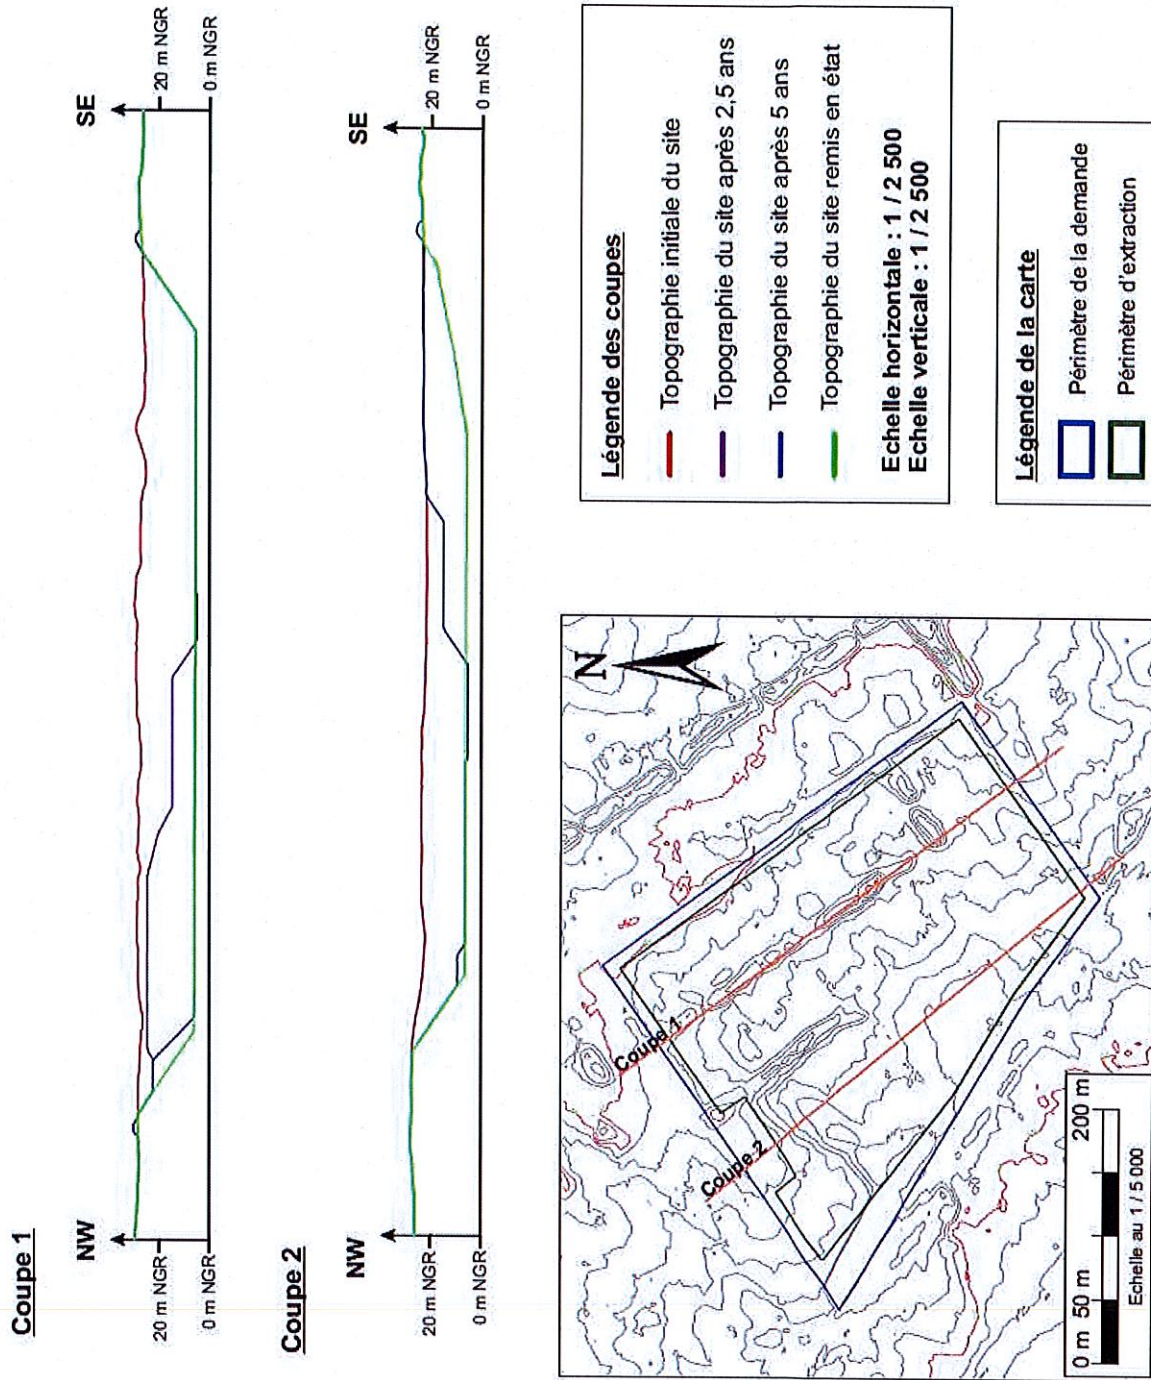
Coupe 1

NW

SE

20 m NGR

0 m NGR

20 m NGR

0 m NGR

Coupe 2

NW

SE

20 m NGR

0 m NGR

20 m NGR

0 m NGR

Légende des coupes

Topographie initiale du site

Topographie du site après 2,5 ans

Topographie du site après 5 ans

Topographie du site remis en état

Echelle horizontale : 1 / 2 500
Echelle verticale : 1 / 2 500

N

Coupe 1

Coupe 2

0 m 50 m 200 m

Echelle au 1 / 5 000

Légende de la carte

Périmètre de la demande

Périmètre d'extraction